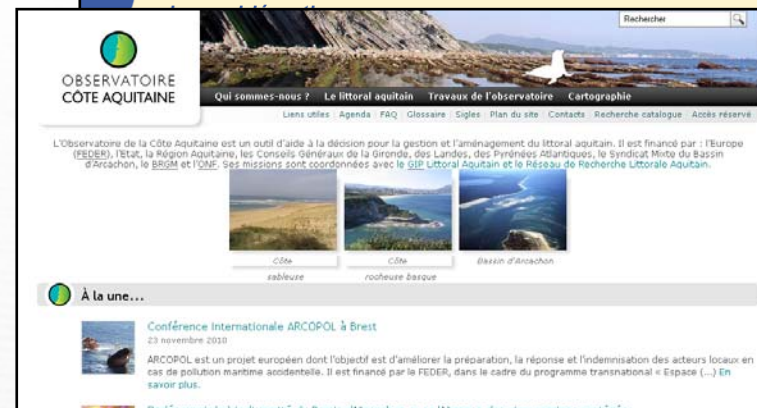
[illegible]

Rechercher

OBSERVATOIRE
CÔTE AQUITAINE

Qui sommes-nous ? Le littoral aquitain Travaux de l'observatoire Cartographie

Liens utiles | Agenda | FAQ | Glossaire | Sigles | Plan du site | Contacts | Recherche catalogue | Accès réservé

L'Observatoire de la Côte Aquitaine est un outil d'aide à la décision pour la gestion et l'aménagement du littoral aquitain. Il est financé par : l'Europe (FEDER), l'Etat, la Région Aquitaine, les Conseils Généraux de la Gironde, des Landes, des Pyrénées Atlantiques, le Syndicat Mixte du Bassin d'Arcachon, le BRGM et l'ONF. Ses missions sont coordonnées avec le GIP Littoral Aquitain et le Réseau de Recherche Littorale Aquitain.

Côte sableuse

Côte rocheuse basque

Bassin d'Arcachon

À la une...

Conférence Internationale ARCOPOL à Brest
23 novembre 2010

ARCOPOL est un projet européen dont l'objectif est d'améliorer la préparation, la réponse et l'indemnisation des acteurs locaux en cas de pollution maritime accidentelle. Il est financé par le FEDER, dans le cadre du programme transnational « Espace (...) En savoir plus.

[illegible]